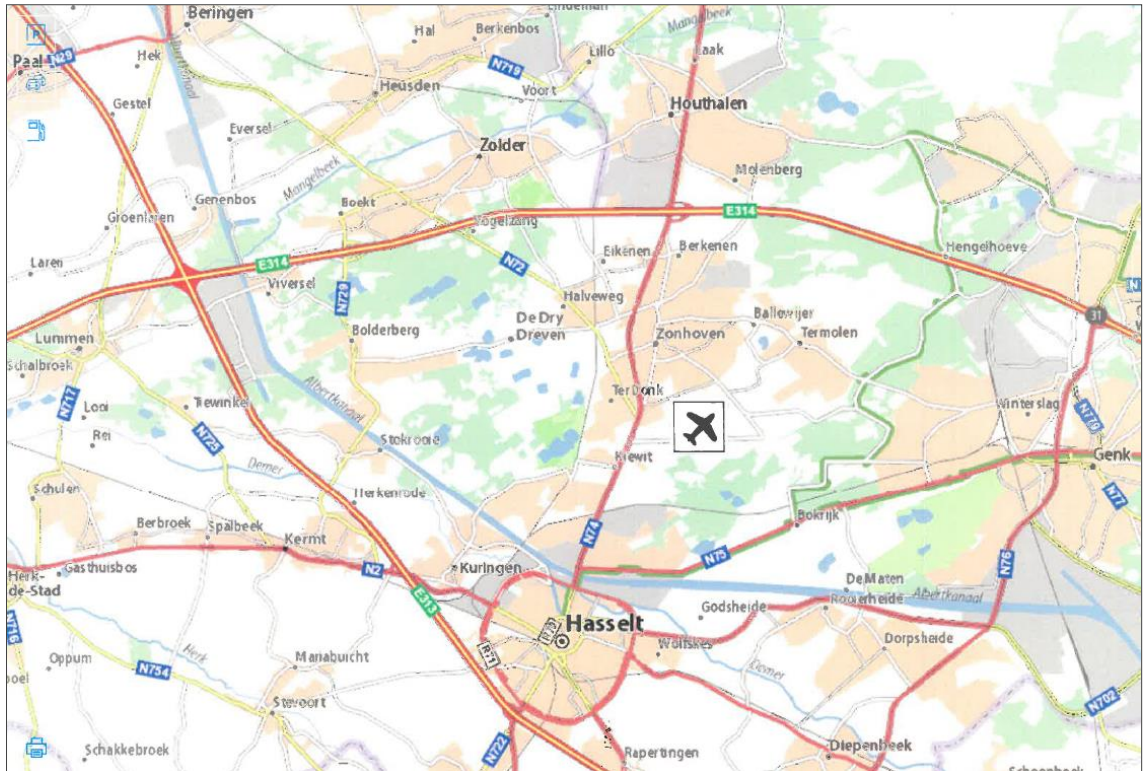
Beringen
Lindeman
Mangelbeek
Hal
Berkenbos
Paal
N29
Hek
Lillo
Laak
N719
Heusden
Voort
Gestel
Houthalen
Eversel
Zolder
Molenberg
Mangelbeek
Genenbos
Boekt
E314
Groenlaren
Vogelzang
Eikenen
Berkenen
Hengelhoeve
Laren
E314
N72
Viversel
N729
Halveweg
Ballewijer
31
Lummen
Bolderberg
De Dry Dreven
Zonhoven
Termolen
Schalbroek
Albertkanaal
Ter Donk
N717
Looi
Tiewinkel
Winterslag
N719
Rel
N725
Stokrooie
Demer
Kiewit
Genk
Schulen
Herkenrode
N77
Berbroek
Spalbeek
Bokrijk
Kermt
N74
N75
N76
Herk-de-Stad
Gasthuisbos
N2
Kuringen
DeMaten
E313
Godsheide
Rooierheide
Albertkanaal
Hasselt
R71
R70
N716
Wolfskes
Dorpsheide
Oppum
Herk
Manabuicht
Demer
N754
oel
Stevoort
N702
N722
Schakkebroek
Rapertingen
Diepenbeek
Schoonbeek